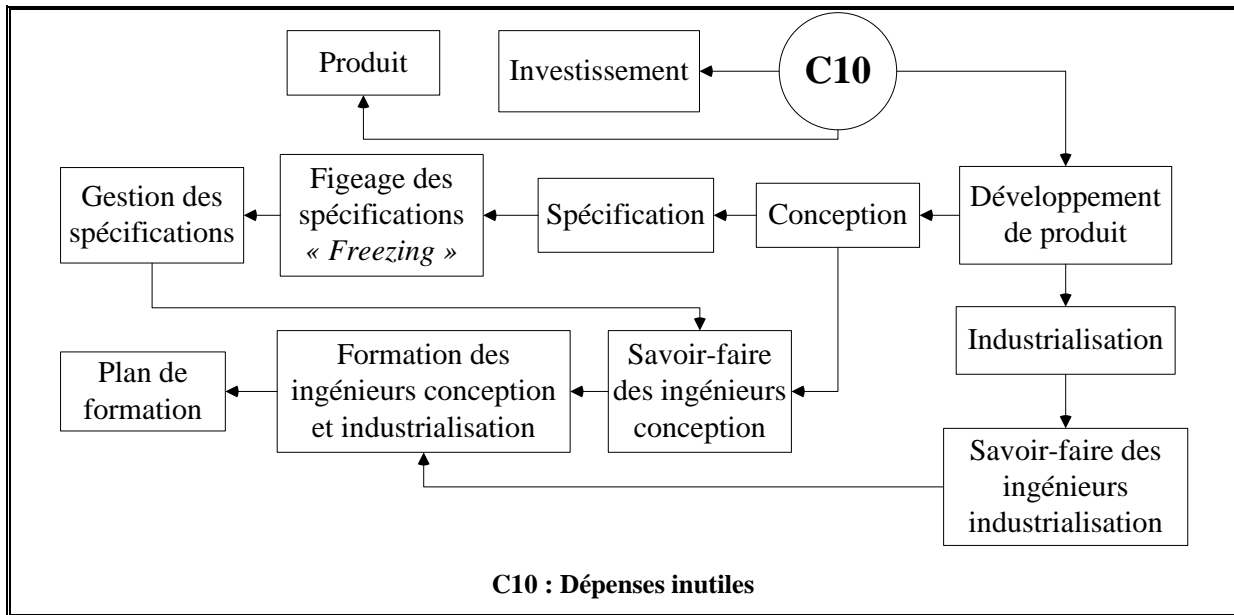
Produit

Investissement

C10

Gestion des spécifications

Figeage des spécifications « Freezing »

Spécification

Conception

Développement de produit

Industrialisation

Plan de formation

Formation des ingénieurs conception et industrialisation

Savoir-faire des ingénieurs conception

Savoir-faire des ingénieurs industrialisation

C10 : Dépenses inutiles